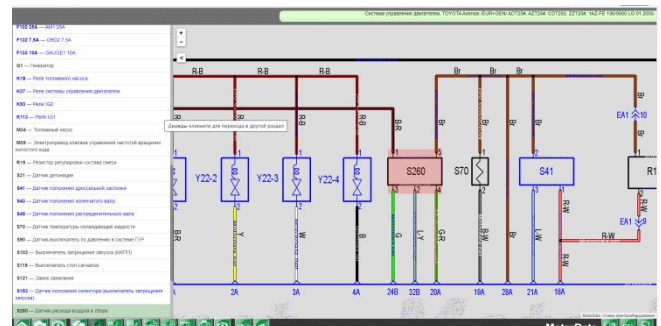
Система управления двигателем. TOYOTA Avensis /EUR+GEN/ ACT25#, AZT25#, CDT250, ZZT25#, 1AZ-FE 106/5600 LG 01.2003-

F102 25A — AM1 25A
F102 7,5A — OBD2 7,5A
F103 10A — GAUGE1 10A
G1 — Генератор
K18 — Реле топливного насоса
K27 — Реле системы управления двигателем
K93 — Реле IG2
K113 — Реле IG1
M04 — Топливный насос
Дважды кликните для перехода в другой раздел
M09 — Электропривод клапана управления частотой вращения холостого хода
R19 — Резистор регулировки состава смеси
S21 — Датчик детонации
S40 — Датчик положения дроссельной заслонки
S43 — Датчик положения коленчатого вала
S46 — Датчик положения распределительного вала
S70 — Датчик температуры охлаждающей жидкости
S79 — Датчик-выключатель по давлению в системе ГУР
S102 — Выключатель запрещения запуска (АКПП)
S119 — Выключатель стоп-сигналов
S121 — Замок зажигания
S163 — Датчик положения селектора (выключатель запрещения запуска)
S260 — Датчик расхода воздуха в сборе

R-B
R-B
R-B
Br
Br
Br
B-R
B-R
B-R
B-R
B-R
1
Y22-2
Y22-3
Y22-4
S260
S70
S41
R1
EA1 10
EA1 9
B-R
Y
B-R
B-R
G
L-Y
G-R
R-W
L-W
R-W
R-W
2A
3A
4A
24B
32B
20A
19A
28A
21A
18A
MotorData